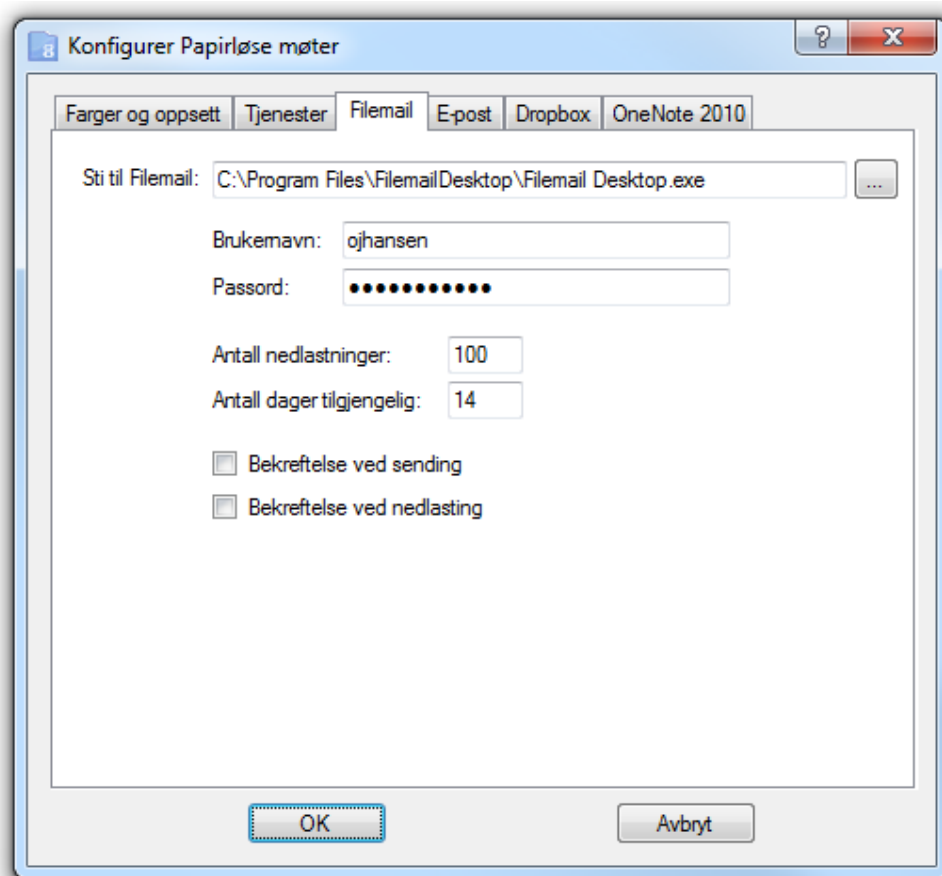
Konfigurer Papirløse møter

?

X

Farger og oppsett | Tjenester | Filemail | E-post | Dropbox | OneNote 2010

Sti til Filemail: C:\Program Files\FilemailDesktop\Filemail Desktop.exe ...

Brukernavn: ojhansen

Passord: ●●●●●●●●●●●

Antall nedlastninger: 100

Antall dager tilgjengelig: 14

Bekreftelse ved sending

Bekreftelse ved nedlasting

OK

Avbryt